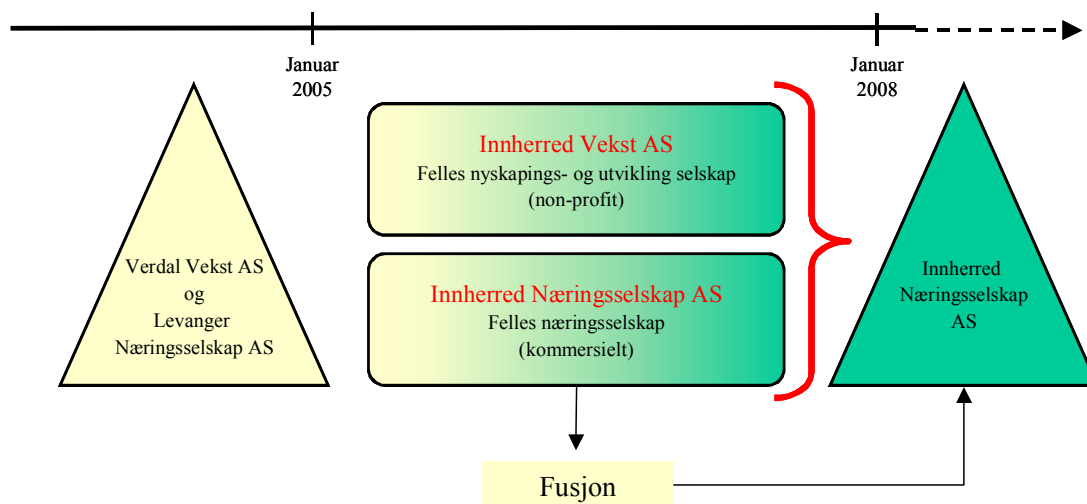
Januar 2005

Januar 2008

Verdal Vekst AS og Levanger Næringsselskap AS

Innherred Vekst AS
Felles nyskapings- og utvikling selskap
(non-profit)

Innherred Næringsselskap AS
Felles næringsselskap
(kommersielt)

Innherred Næringsselskap AS

Fusjon